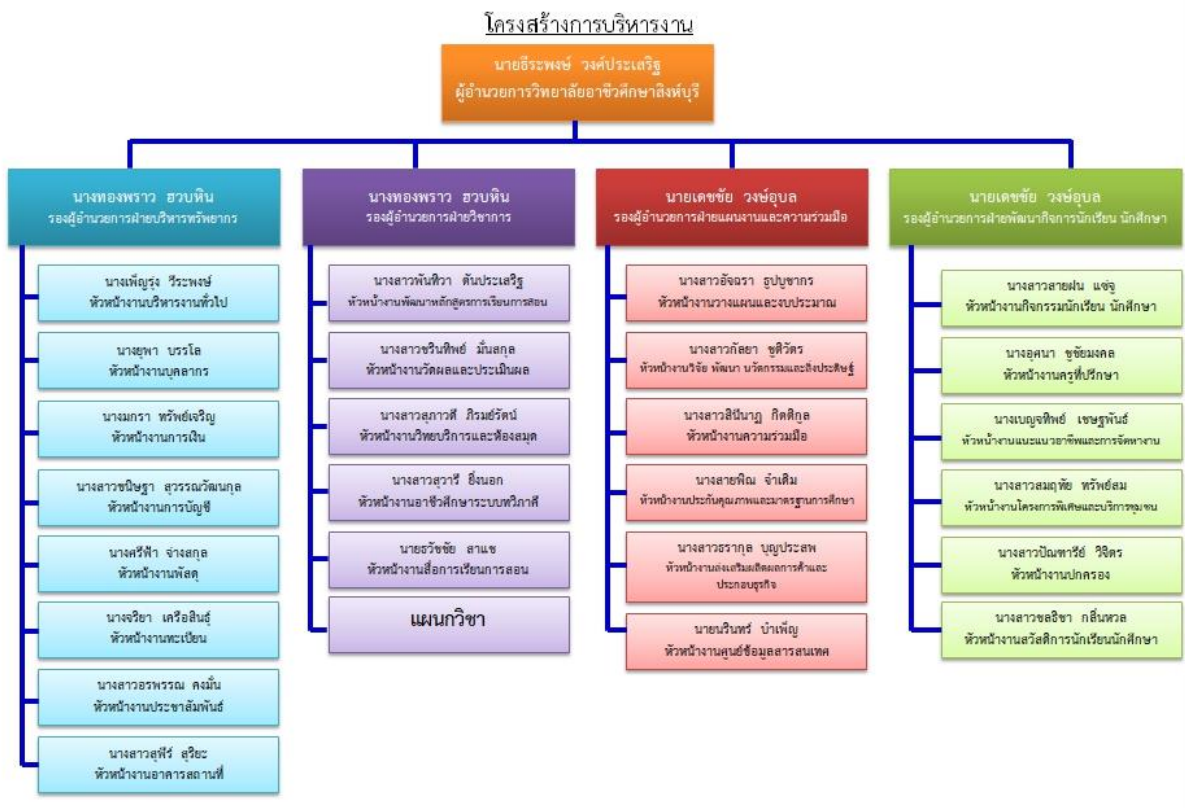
โครงสร้างการบริหารงาน

นายธีระพงษ์ วงศ์ประเสริฐ
ผู้อำนวยการวิทยาลัยอาชีวศึกษาสิงห์บุรี

นางทองพราว ฮวบหิน
รองผู้อำนวยการฝ่ายบริหารทรัพยากร

นางเพ็ญรุ่ง วีระพงษ์
หัวหน้างานบริหารงานทั่วไป

นางยุพา บรรโล
หัวหน้างานบุคลากร

นางมกรา ทรัพย์เจริญ
หัวหน้างานการเงิน

นางสาวชนิษฐา สุวรรณวัฒนกุล
หัวหน้างานการบัญชี

นางศรีฟ้า จ่างสกุล
หัวหน้างานพัสดุ

นางจริยา เครือสินธุ์
หัวหน้างานทะเบียน

นางสาวอรพรรณ คงมั่น
หัวหน้างานประชาสัมพันธ์

นางสาวสุพีร์ สุริยะ
หัวหน้างานอาคารสถานที่

นางทองพราว ฮวบหิน
รองผู้อำนวยการฝ่ายวิชาการ

นางสาวพันทิวา ต้นประเสริฐ
หัวหน้างานพัฒนาหลักสูตรการเรียนการสอน

นางสาวชรินทิพย์ มั่นสกุล
หัวหน้างานวัดผลและประเมินผล

นางสาวสุภาวดี ภิรมย์รัตน์
หัวหน้างานวิทยบริการและห้องสมุด

นางสาวสุวารี ยิ่งนอก
หัวหน้างานอาชีวศึกษาระบบทวิภาคี

นายรัชชัย สาแช
หัวหน้างานสื่อการเรียนการสอน

แผนกวิชา

นายเดชชัย วงษ์อุบล
รองผู้อำนวยการฝ่ายแผนงานและความร่วมมือ

นางสาวอัจฉรา ธูปบูชากร
หัวหน้างานวางแผนและงบประมาณ

นางสาวกัลยา ชูศิวัตร
หัวหน้างานวิจัย พัฒนา นวัตกรรมและสิ่งประดิษฐ์

นางสาวสินีนาฏ กิตติกูล
หัวหน้างานความร่วมมือ

นางสายพิณ จำเติม
หัวหน้างานประกันคุณภาพและมาตรฐานการศึกษา

นางสาวธรากุล บุญประสพ
หัวหน้างานส่งเสริมผลิตผลการค้าและประกอบธุรกิจ

นายนรินทร์ บำเพ็ญ
หัวหน้างานศูนย์ข้อมูลสารสนเทศ

นายเดชชัย วงษ์อุบล
รองผู้อำนวยการฝ่ายพัฒนากิจการนักเรียน นักศึกษา

นางสาวสายฝน แซ่จู
หัวหน้างานกิจกรรมนักเรียน นักศึกษา

นางอุศนา ชูชัยมงคล
หัวหน้างานครูที่ปรึกษา

นางเบญจทิพย์ เชษฐพันธ์
หัวหน้างานแนะแนวอาชีพและการจัดหางาน

นางสาวสมฤทัย ทรัพย์สม
หัวหน้างานโครงการพิเศษและบริการชุมชน

นางสาวปัณฑารีย์ วิจิตร
หัวหน้างานปกครอง

นางสาวชลธิชา กลิ่นหวล
หัวหน้างานสวัสดิการนักเรียนนักศึกษา